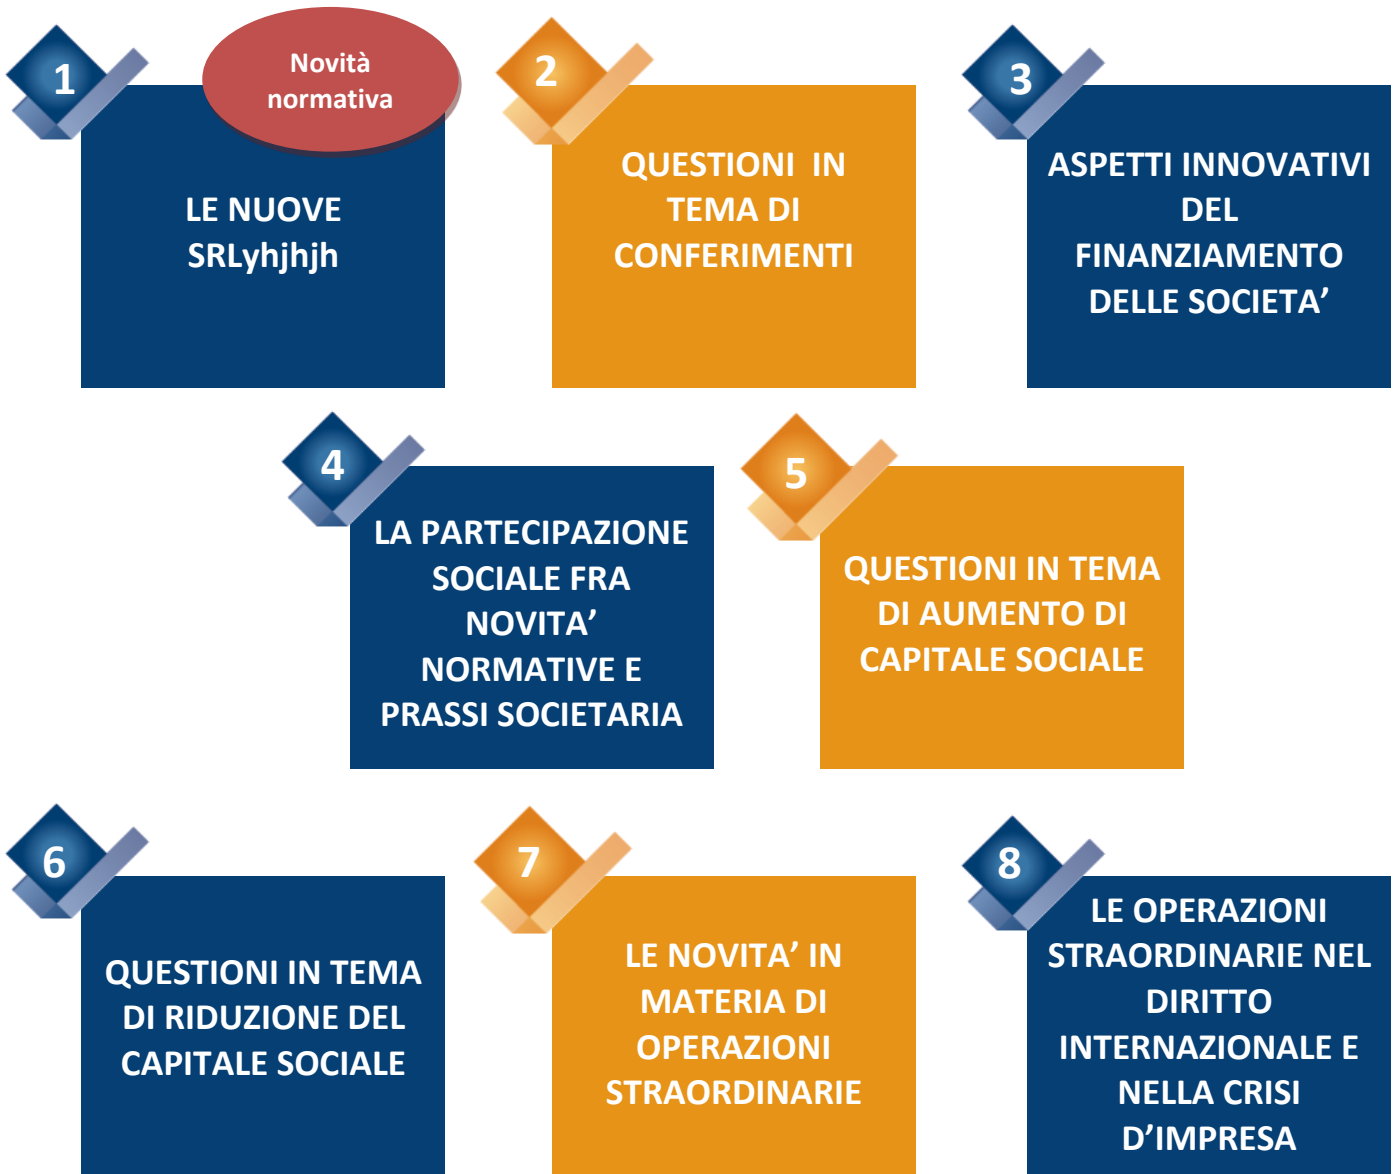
1

Novità normativa

LE NUOVE SRLyhjhjh

2

QUESTIONI IN TEMA DI CONFERIMENTI

3

ASPETTI INNOVATIVI DEL FINANZIAMENTO DELLE SOCIETA’

4

LA PARTECIPAZIONE SOCIALE FRA NOVITA’ NORMATIVE E PRASSI SOCIETARIA

5

QUESTIONI IN TEMA DI AUMENTO DI CAPITALE SOCIALE

6

QUESTIONI IN TEMA DI RIDUZIONE DEL CAPITALE SOCIALE

7

LE NOVITA’ IN MATERIA DI OPERAZIONI STRAORDINARIE

8

LE OPERAZIONI STRAORDINARIE NEL DIRITTO INTERNAZIONALE E NELLA CRISI D’IMPRESA